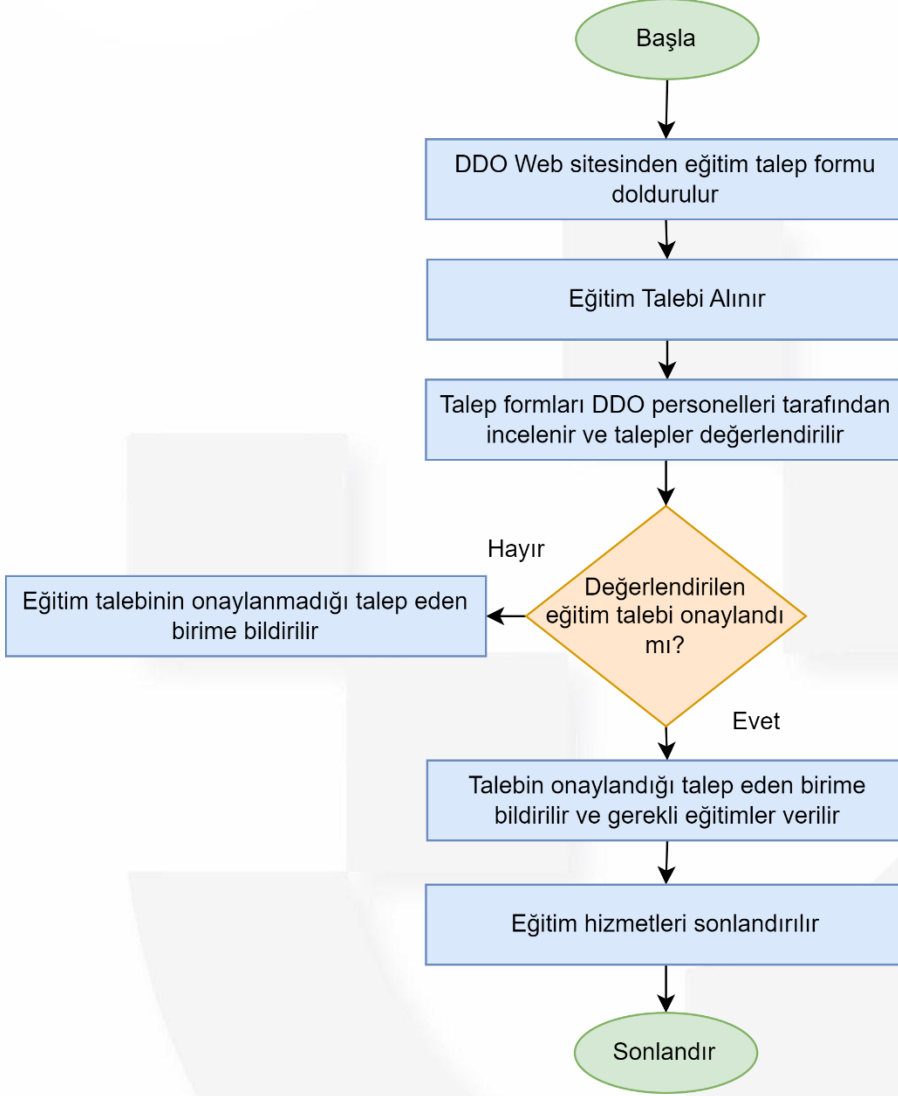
Başla

DDO Web sitesinden eğitim talep formu doldurulur

Eğitim Talebi Alınır

Talep formları DDO personelleri tarafından incelenir ve talepler değerlendirilir

Hayır

Değerlendirilen eğitim talebi onaylandı mı?

Eğitim talebinin onaylanmadığı talep eden birime bildirilir

Evet

Talebin onaylandığı talep eden birime bildirilir ve gerekli eğitimler verilir

Eğitim hizmetleri sonlandırılır

Sonlandır